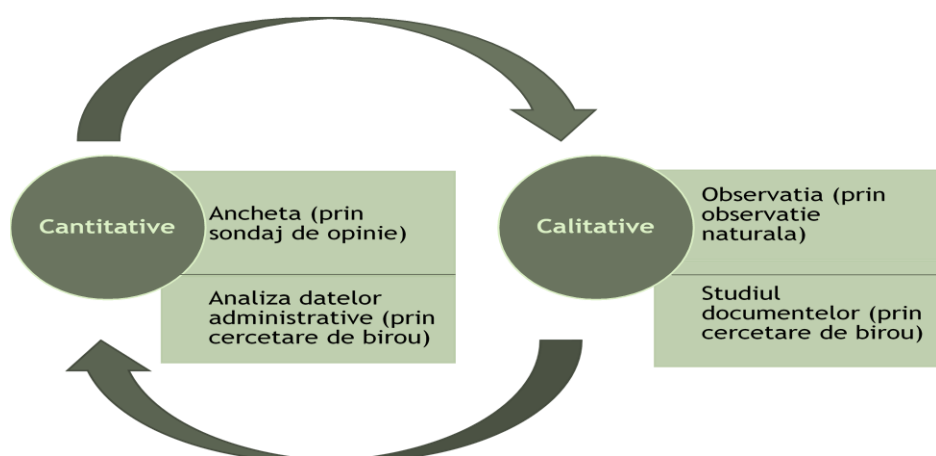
Cantitative

Ancheta (prin sondaj de opinie)

Analiza datelor administrative (prin cercetare de birou)

Calitative

Observatia (prin observatie naturala)

Studiul documentelor (prin cercetare de birou)